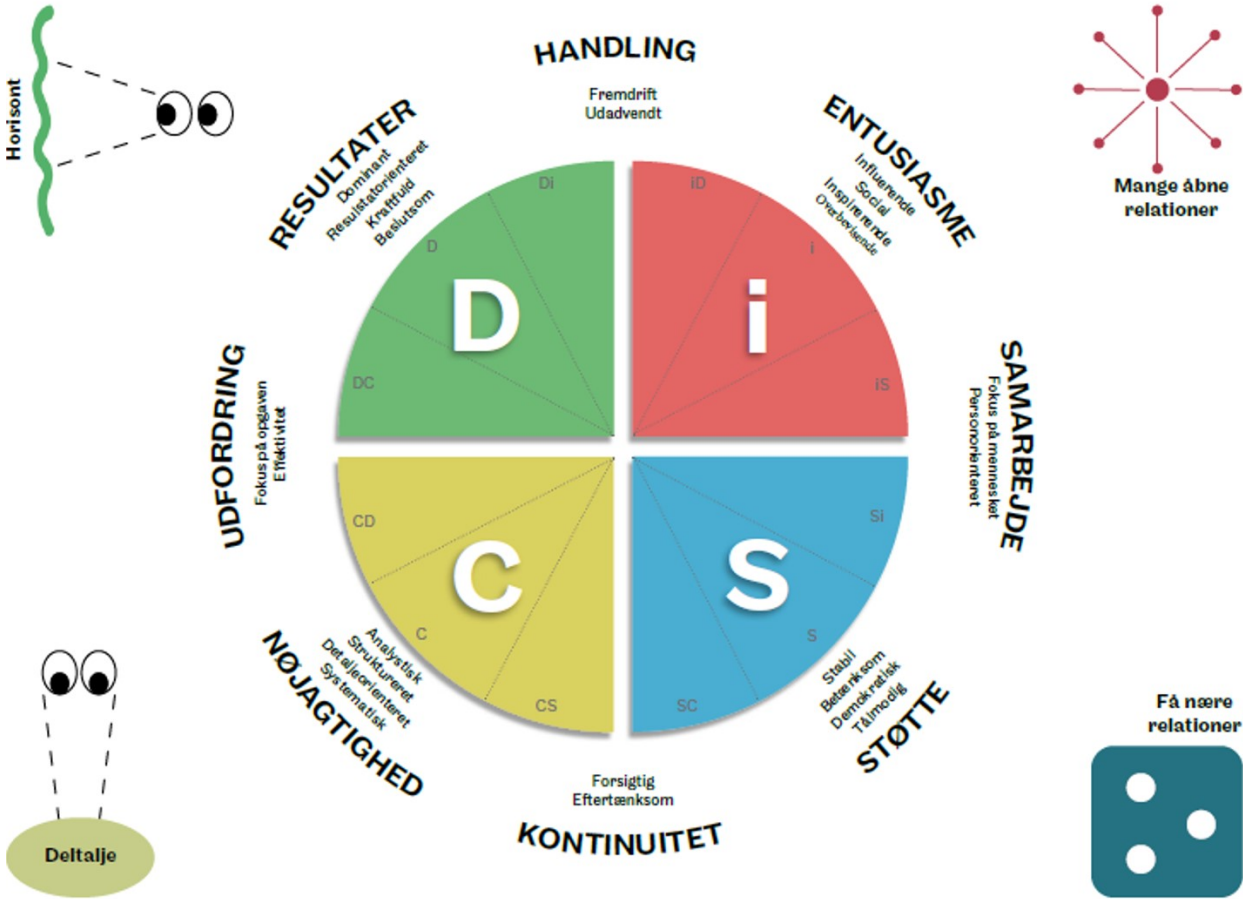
Horisont

HANDLING

Fremdrift
Udadvendt

Mange åbne relationer

RESULTATER
Dominant
Resultatorienteret
Kraftfuld
Beslutsom

ENTUSIASME
Influerende
Social
Inspirerende
Overbevisende

Di
D
DC
iD
i
iS

D
i

UDFORDRING
Fokus på opgaven
Effektivitet

SAMARBEJDE
Fokus på mennesket
Personorienteret

CD
C
CS
Si
S
SC

C
S

NØJAGTIGHED
Analystisk
Struktureret
Detaljeorienteret
Systematisk

STØTTE
Stabil
Betænksom
Demokratisk
Tålmodig

Forsigtig
Eftertænksom

KONTINUITET

Deltalje

Få nære relationer